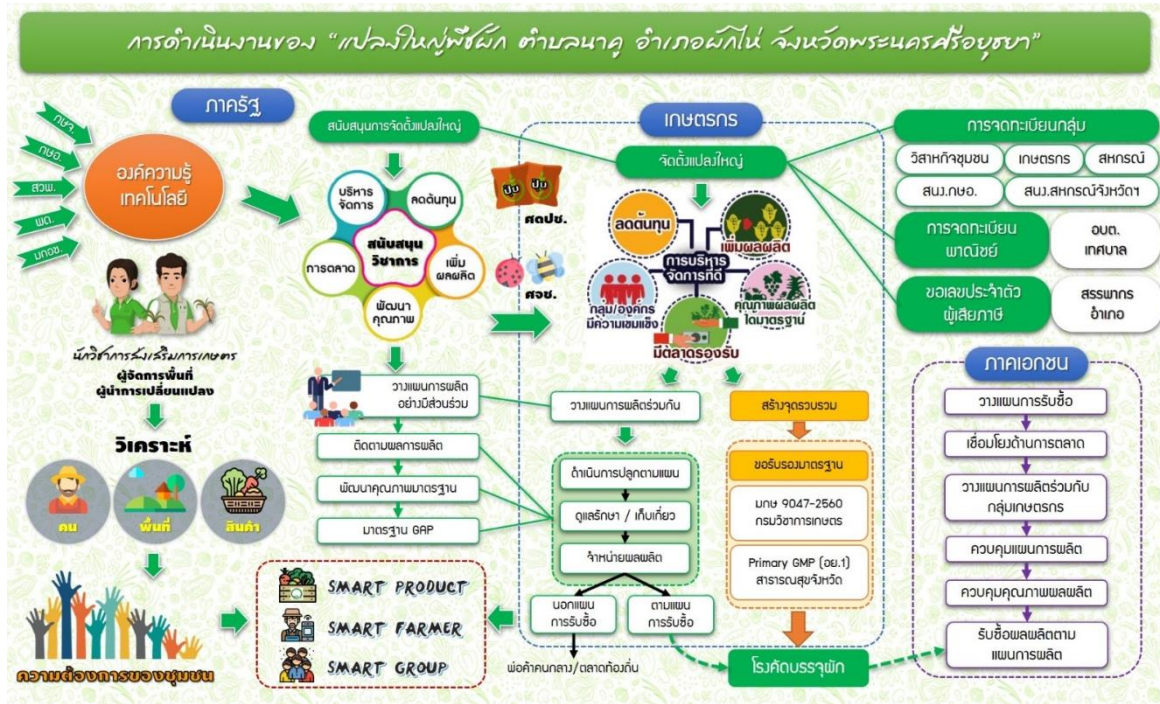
การดำเนินงานของ "แปลงใหญ่พืชผัก ตำบลนาคู อำเภอผักไห่ จังหวัดพระนครศรีอยุธยา"

ภาครัฐ

กษจ.
กษอ.
สวพ.
พด.
มกอช.

องค์ความรู้ เทคโนโลยี

นักวิชาการส่งเสริมการเกษตร
ผู้จัดการพื้นที่
ผู้นำการเปลี่ยนแปลง

วิเคราะห์

คน
พื้นที่
สินค้า

ความต้องการของชุมชน

สนับสนุนการจัดตั้งแปลงใหญ่

บริหารจัดการ
ลดต้นทุน
สนับสนุนวิชาการ
การตลาด
เพิ่มผลผลิต
พัฒนาคุณภาพ

ศดปช.
ศจช.

วางแผนการผลิตอย่างมีส่วนร่วม
ติดตามผลการผลิต
พัฒนาคุณภาพมาตรฐาน
มาตรฐาน GAP

SMART PRODUCT
SMART FARMER
SMART GROUP

เกษตรกร

จัดตั้งแปลงใหญ่

ลดต้นทุน
เพิ่มผลผลิต
การบริหารจัดการที่ดี
กลุ่ม/องค์กรมีความเข้มแข็ง
คุณภาพผลผลิตได้มาตรฐาน
มีตลาดรองรับ

วางแผนการผลิตร่วมกัน
ดำเนินการปลูกตามแผน
ดูแลรักษา / เก็บเกี่ยว
จำหน่ายผลผลิต
นอกแผนการรับซื้อ
ตามแผนการรับซื้อ
พ่อค้าคนกลาง/ตลาดท้องถิ่น

สร้างจุดรวบรวม
ขอรับรองมาตรฐาน
มกษ 9047-2560 กรมวิชาการเกษตร
Primary GMP (อย.1) สาธารณสุขจังหวัด

โรงคัดบรรจุผัก

การจดทะเบียนกลุ่ม
วิสาหกิจชุมชน
เกษตรกร
สหกรณ์
สนง.กษอ.
สนง.สหกรณ์จังหวัดฯ

การจดทะเบียนพาณิชย์
อบต. เทศบาล

ขอเลขประจำตัวผู้เสียภาษี
สรรพากร อำเภอ

ภาคเอกชน

วางแผนการรับซื้อ
เชื่อมโยงด้านการตลาด
วางแผนการผลิตร่วมกับกลุ่มเกษตรกร
ควบคุมแผนการผลิต
ควบคุมคุณภาพผลผลิต
รับซื้อผลผลิตตามแผนการผลิต